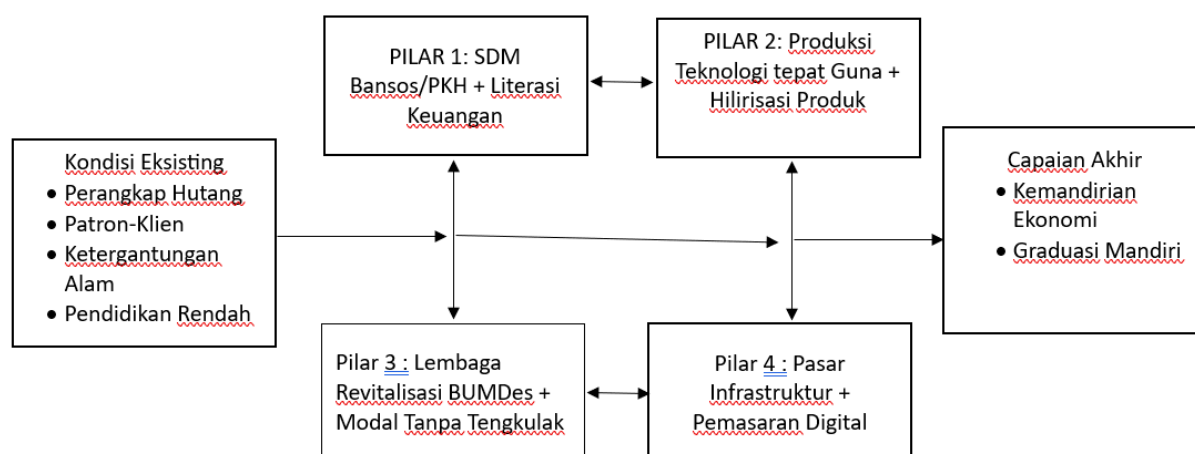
PILAR 1: SDM
Bansos/PKH + Literasi Keuangan

PILAR 2: Produksi
Teknologi tepat Guna + Hilirisasi Produk

Kondisi Eksisting
- Perangkap Hutang
- Patron-Klien
- Ketergantungan Alam
- Pendidikan Rendah

Capaian Akhir
- Kemandirian Ekonomi
- Graduasi Mandiri

Pilar 3 : Lembaga
Revitalisasi BUMDes + Modal Tanpa Tengkulak

Pilar 4 : Pasar
Infrastruktur + Pemasaran Digital